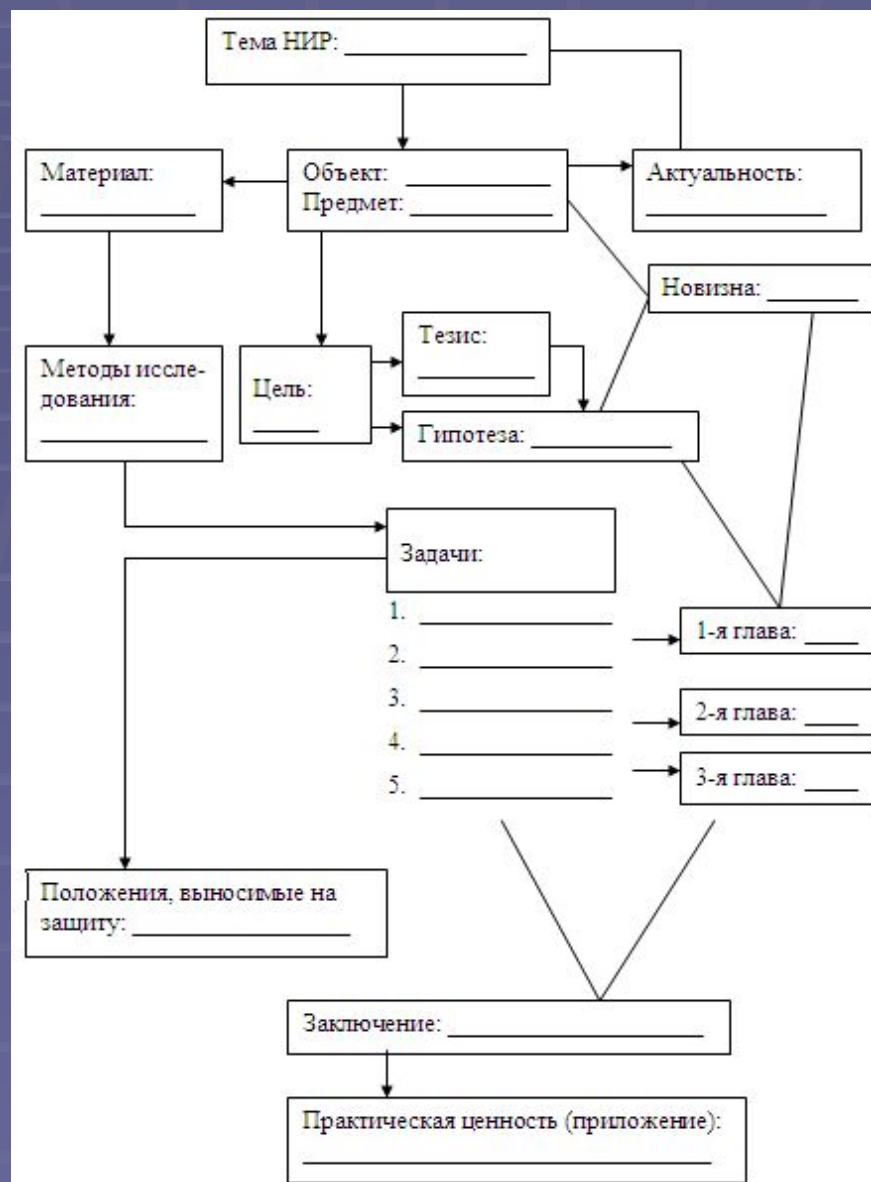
Тема НИР: ______________

Материал:
______________

Объект: ___________
Предмет: ___________

Актуальность:
______________

Новизна: _______

Методы исследования:
______________

Цель:
_____

Тезис:
__________

Гипотеза: ___________

Задачи:

1. ______________
2. ______________
3. ______________
4. ______________
5. ______________

1-я глава: ____

2-я глава: ____

3-я глава: ____

Положения, выносимые на защиту: ________________

Заключение: ____________________

Практическая ценность (приложение):
______________________________